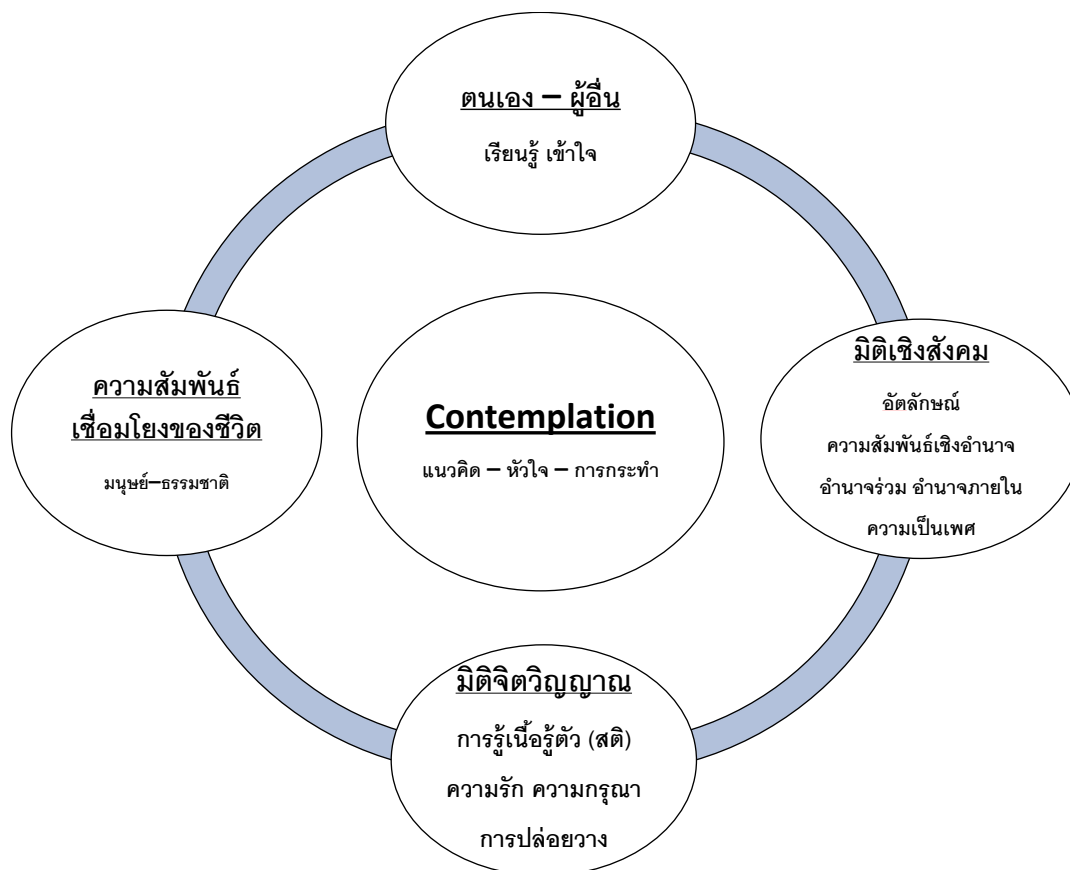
ตนเอง – ผู้อื่น

เรียนรู้ เข้าใจ

ความสัมพันธ์เชื่อมโยงของชีวิต

มนุษย์–ธรรมชาติ

Contemplation

แนวคิด – หัวใจ – การกระทำ

มิติเชิงสังคม

อัตลักษณ์

ความสัมพันธ์เชิงอำนาจ

อำนาจร่วม อำนาจภายใน

ความเป็นเพศ

มิติจิตวิญญาณ

การรู้เนื้อรู้ตัว (สติ)

ความรัก ความกรุณา

การปล่อยวาง